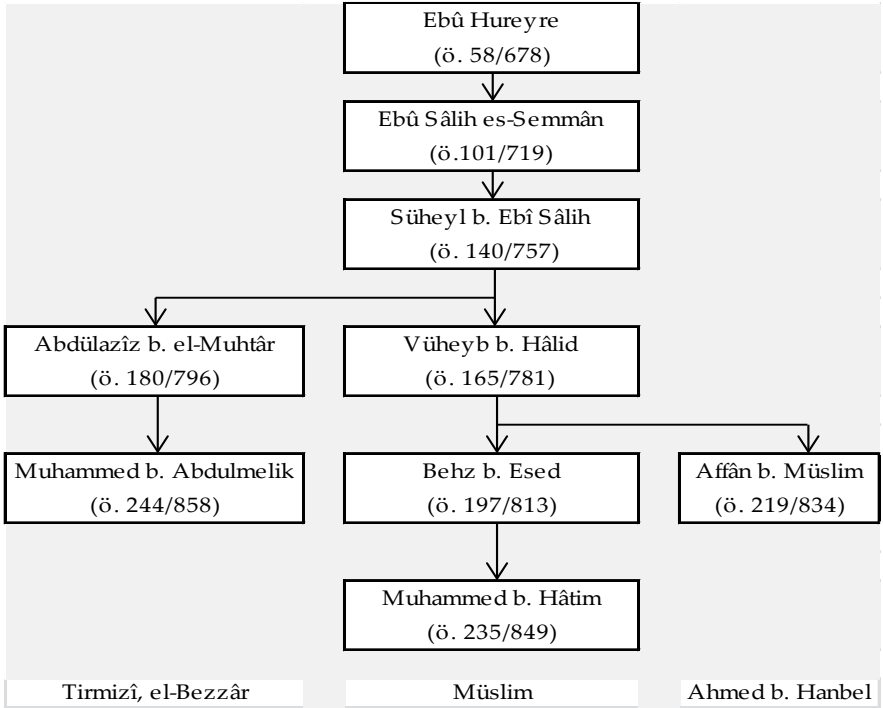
Ebû Hureyre
(ö. 58/678)

Ebû Sâlih es-Semmân
(ö.101/719)

Süheyl b. Ebî Sâlih
(ö. 140/757)

Abdülazîz b. el-Muhtâr
(ö. 180/796)

Vüheyb b. Hâlid
(ö. 165/781)

Muhammed b. Abdulmelik
(ö. 244/858)

Behz b. Esed
(ö. 197/813)

Affân b. Müslim
(ö. 219/834)

Muhammed b. Hâtim
(ö. 235/849)

Tirmizî, el-Bezzâr

Müslim

Ahmed b. Hanbel